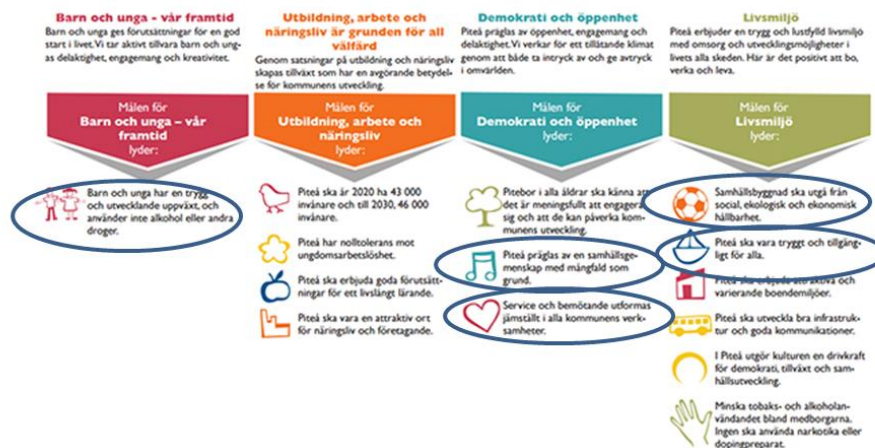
Barn och unga - vår framtid
Barn och unga ges förutsättningar för en god start i livet. Vi tar aktivt tillvara barn och ungas delaktighet, engagemang och kreativitet.

Målen för
Barn och unga – vår framtid
lyder:

Barn och unga har en trygg och utvecklande uppväxt, och använder inte alkohol eller andra droger.

Utbildning, arbete och näringsliv är grunden för all välfärd
Genom satsningar på utbildning och näringsliv skapas tillväxt som har en avgörande betydelse för kommunens utveckling.

Målen för
Utbildning, arbete och näringsliv
lyder:

Piteå ska år 2020 ha 43 000 invånare och till 2030, 46 000 invånare.

Piteå har nolltolerans mot ungdomsarbetslöshet.

Piteå ska erbjuda goda förutsättningar för ett livslångt lärande.

Piteå ska vara en attraktiv ort för näringsliv och företagande.

Demokrati och öppenhet
Piteå präglas av öppenhet, engagemang och delaktighet. Vi verkar för ett tillåtande klimat genom att både ta intryck av och ge avtryck i omvärlden.

Målen för
Demokrati och öppenhet
lyder:

Pitebor i alla åldrar ska känna att det är meningsfullt att engagera sig och att de kan påverka kommunens utveckling.

Piteå präglas av en samhällsgemenskap med mångfald som grund.

Service och bemötande utformas jämställt i alla kommunens verksamheter.

Livsmiljö
Piteå erbjuder en trygg och lustfylld livsmiljö med omsorg och utvecklingsmöjligheter i livets alla skeden. Här är det positivt att bo, verka och leva.

Målen för
Livsmiljö
lyder:

Samhällsbygnad ska utgå från social, ekologisk och ekonomisk hållbarhet.

Piteå ska vara tryggt och tillgängligt för alla.

Piteå ska erbjuda attraktiva och varierande boendemiljöer.

Piteå ska utveckla bra infrastruktur och goda kommunikationer.

I Piteå utgör kulturen en drivkraft för demokrati, tillväxt och samhällsutveckling.

Minska tobaks- och alkoholanvändandet bland medborgarna. Ingen ska använda narkotika eller dopingpreparat.